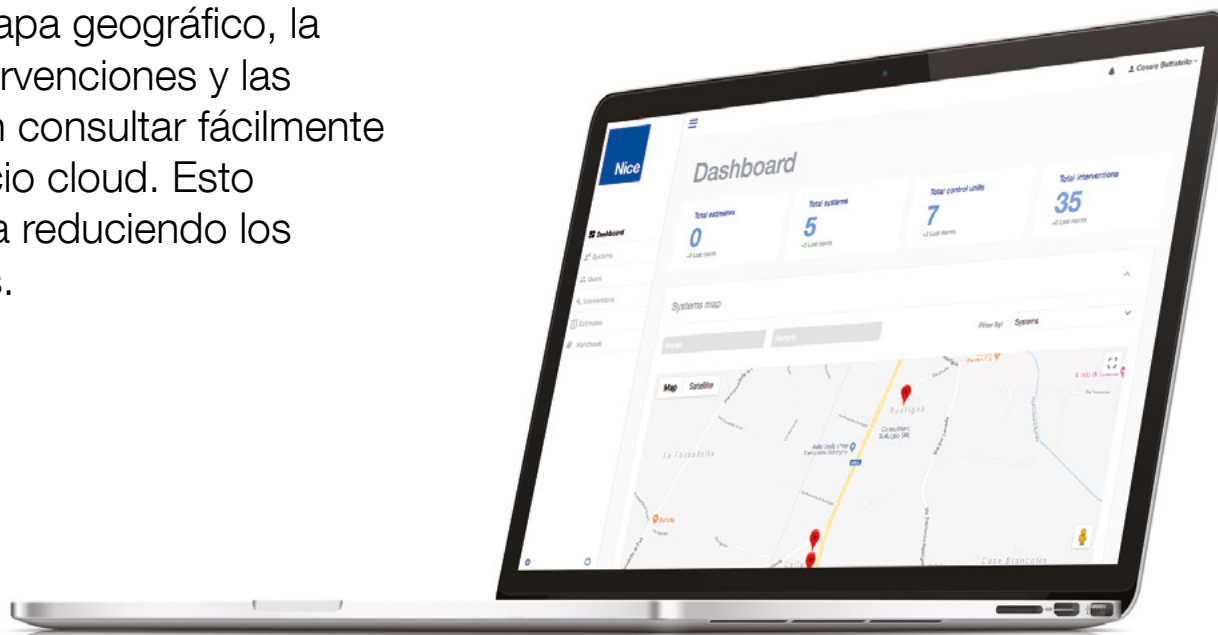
apa geográfico, la rvenciones y las consultar fácilmente cio cloud. Esto a reduciendo los s.

Cesare Battistello

Nice

Dashboard

Systems

Users

Interventions

Estimates

Handbook

Dashboard

Total estimates
0
Last month

Total systems
5
Last month

Total control units
7
Last month

Total interventions
35
Last month

Systems map

Filter by: Systems

Map Satellite

Rustigne

La Fossadella

Case Biancolin